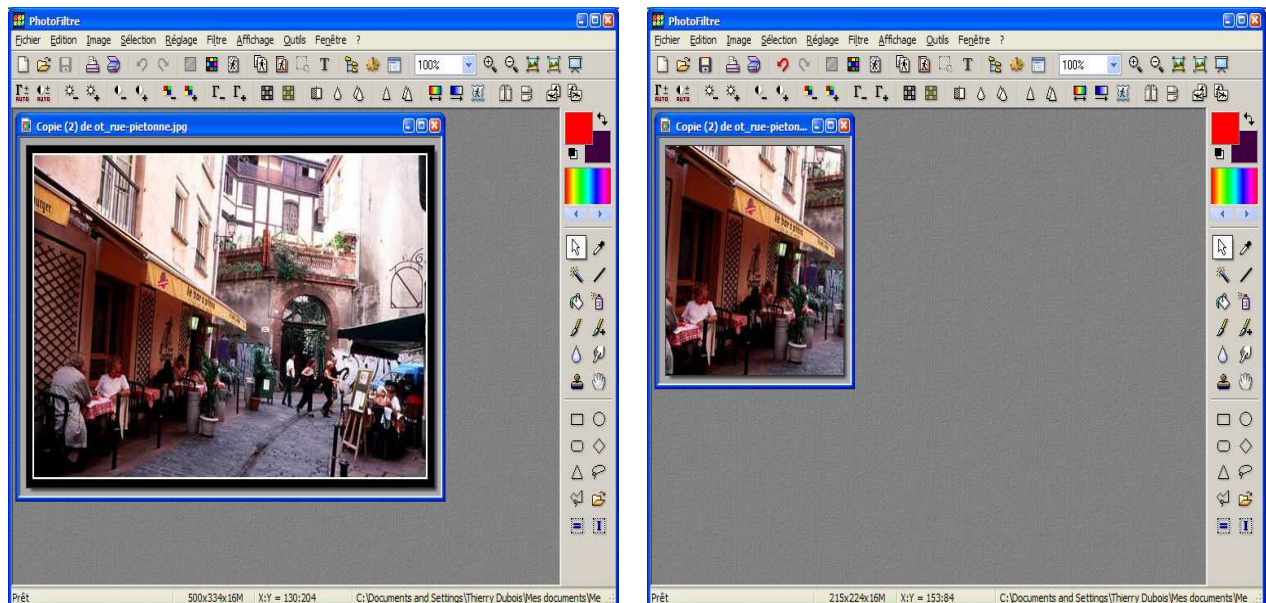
PhotoFiltre

Fichier Edition Image Sélection Réglage Filtre Affichage Outils Fenêtre ?

100%

Copie (2) de ot_rue-pietonne.jpg

Prêt 500x334x16M X:Y = 130:204 C:\Documents and Settings\Thierry Dubois\Mes documents\Me

PhotoFiltre

Fichier Edition Image Sélection Réglage Filtre Affichage Outils Fenêtre ?

100%

Copie (2) de ot_rue-pieton...

Prêt 215x224x16M X:Y = 153:84 C:\Documents and Settings\Thierry Dubois\Mes documents\Me